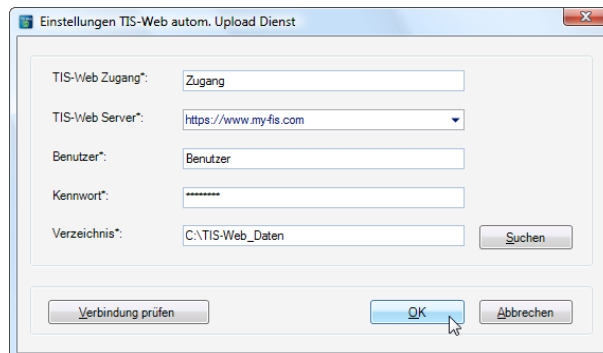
Einstellungen TIS-Web autom. Upload Dienst

TIS-Web Zugang*: Zugang

TIS-Web Server*: https://www.my-fis.com

Benutzer*: Benutzer

Kennwort*: ••••••••

Verzeichnis*: C:\TIS-Web_Daten

Suchen

Verbindung prüfen

OK

Abbrechen